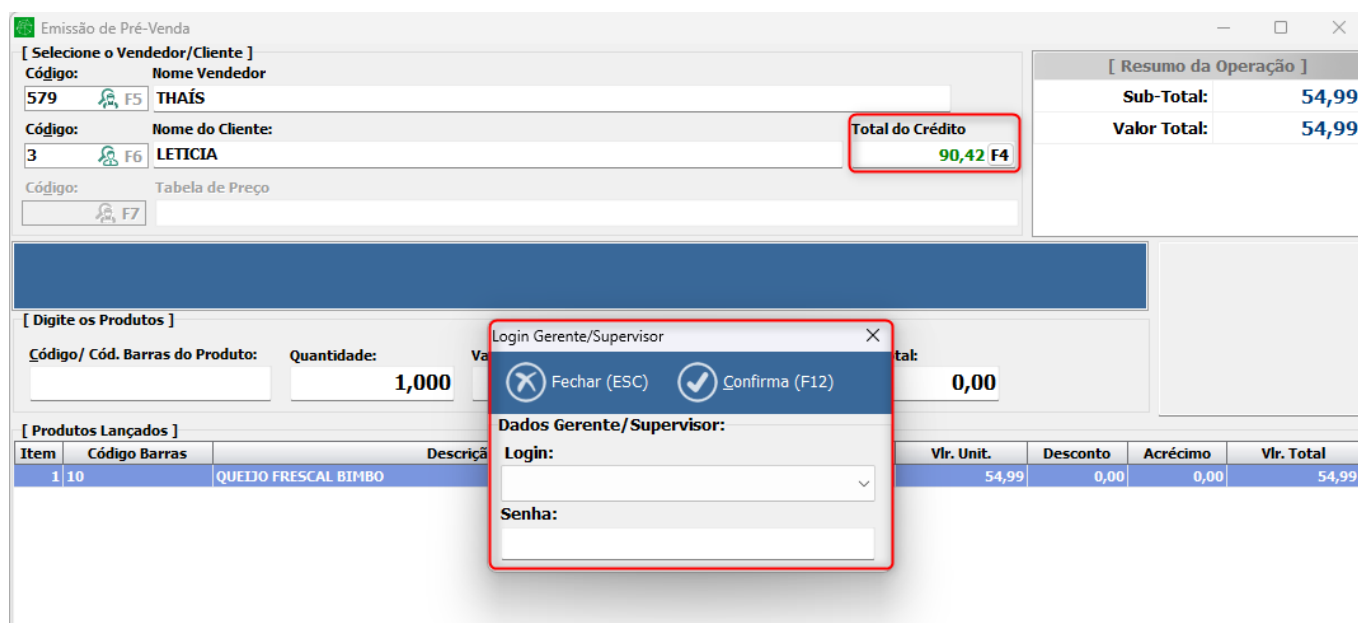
Emissão de Pré-Venda

[ Selecione o Vendedor/Cliente ]

Código: Nome Vendedor
579 F5 THAÍS

Código: Nome do Cliente: Total do Crédito
3 F6 LETICIA 90,42 F4

Código: Tabela de Preço
F7

[ Resumo da Operação ]
Sub-Total: 54,99
Valor Total: 54,99

[ Digite os Produtos ]
Código/ Cód. Barras do Produto: Quantidade: Va
1,000
tal:
0,00

Login Gerente/Supervisor
Fechar (ESC) Confirma (F12)
Dados Gerente/Supervisor:
Login:
Senha:

[ Produtos Lançados ]

| Item | Código Barras | Descriçã | Vlr. Unit. | Desconto | Acréscimo | Vlr. Total |
|---|---|---|---|---|---|---|
| 1 | 10 | QUEIJO FRESCAL BIMBO | 54,99 | 0,00 | 0,00 | 54,99 |